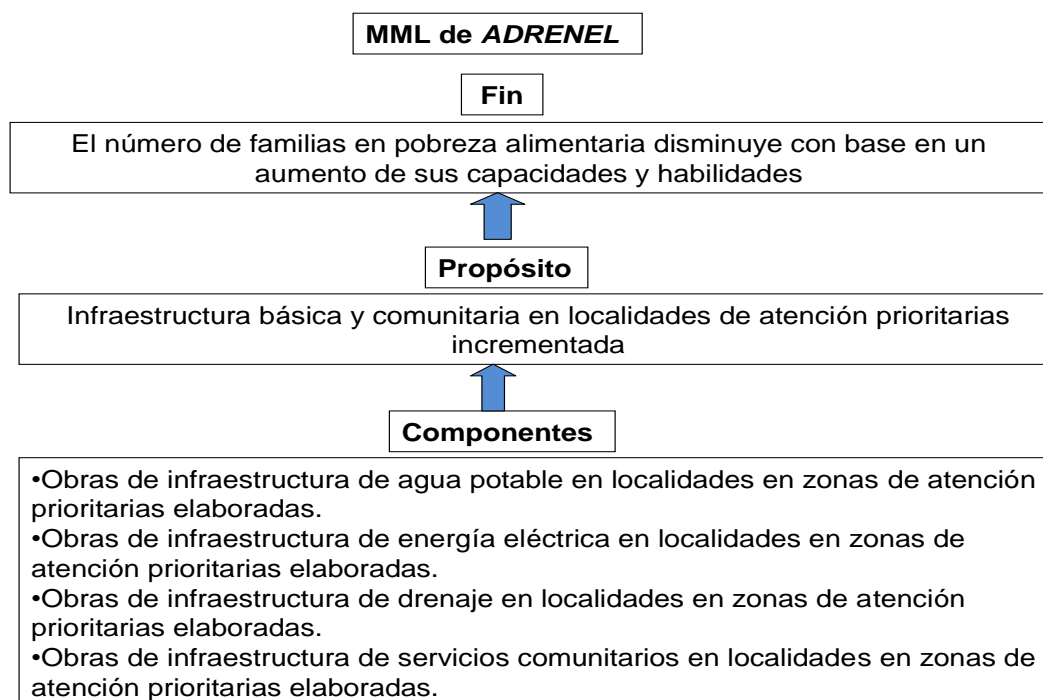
MML de *ADRENEL*

Fin

El número de familias en pobreza alimentaria disminuye con base en un aumento de sus capacidades y habilidades

Propósito

Infraestructura básica y comunitaria en localidades de atención prioritarias incrementada

Componentes

•Obras de infraestructura de agua potable en localidades en zonas de atención prioritarias elaboradas.
•Obras de infraestructura de energía eléctrica en localidades en zonas de atención prioritarias elaboradas.
•Obras de infraestructura de drenaje en localidades en zonas de atención prioritarias elaboradas.
•Obras de infraestructura de servicios comunitarios en localidades en zonas de atención prioritarias elaboradas.